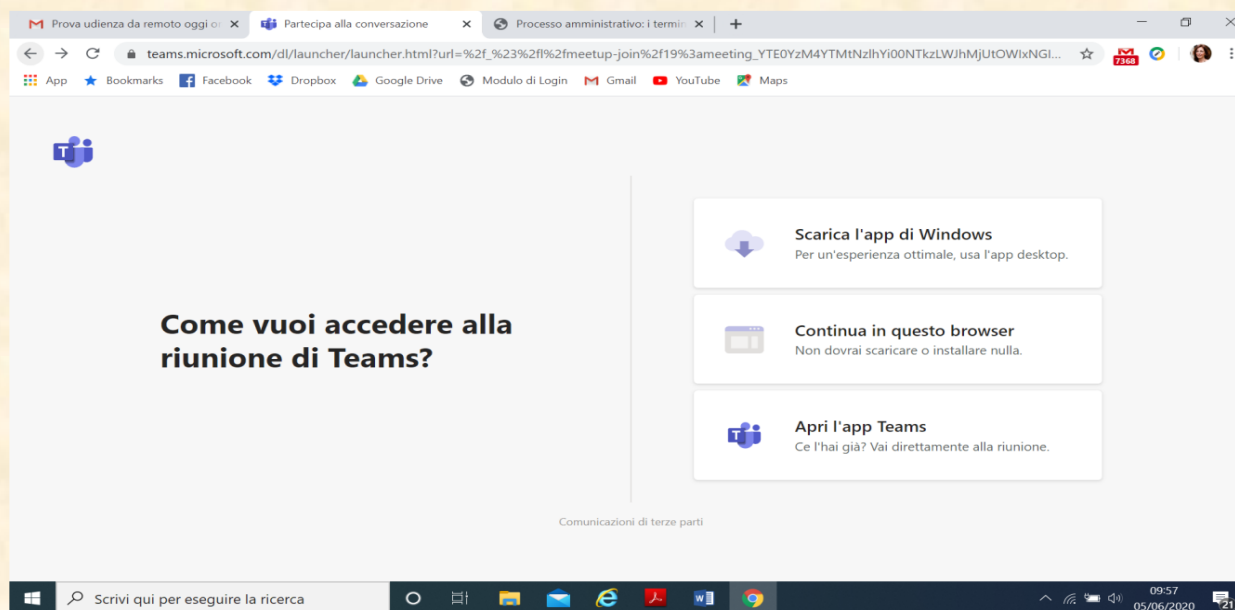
Prova udienza da remoto oggi o ×
Partecipa alla conversazione ×
Processo amministrativo: i termi ×
+

teams.microsoft.com/dl/launcher/launcher.html?url=%2f_%23%2fl%2fmeetup-join%2f19%3ameeting_YTE0YzM4YTMtNzlhYi00NTkzLWJhMjUtOWIxNGI...

7368

App  Bookmarks  Facebook  Dropbox  Google Drive  Modulo di Login  Gmail  YouTube  Maps

Come vuoi accedere alla riunione di Teams?

Scarica l'app di Windows
Per un'esperienza ottimale, usa l'app desktop.

Continua in questo browser
Non dovrai scaricare o installare nulla.

Apri l'app Teams
Ce l'hai già? Vai direttamente alla riunione.

Comunicazioni di terze parti

Scrivi qui per eseguire la ricerca

09:57
05/06/2020
21